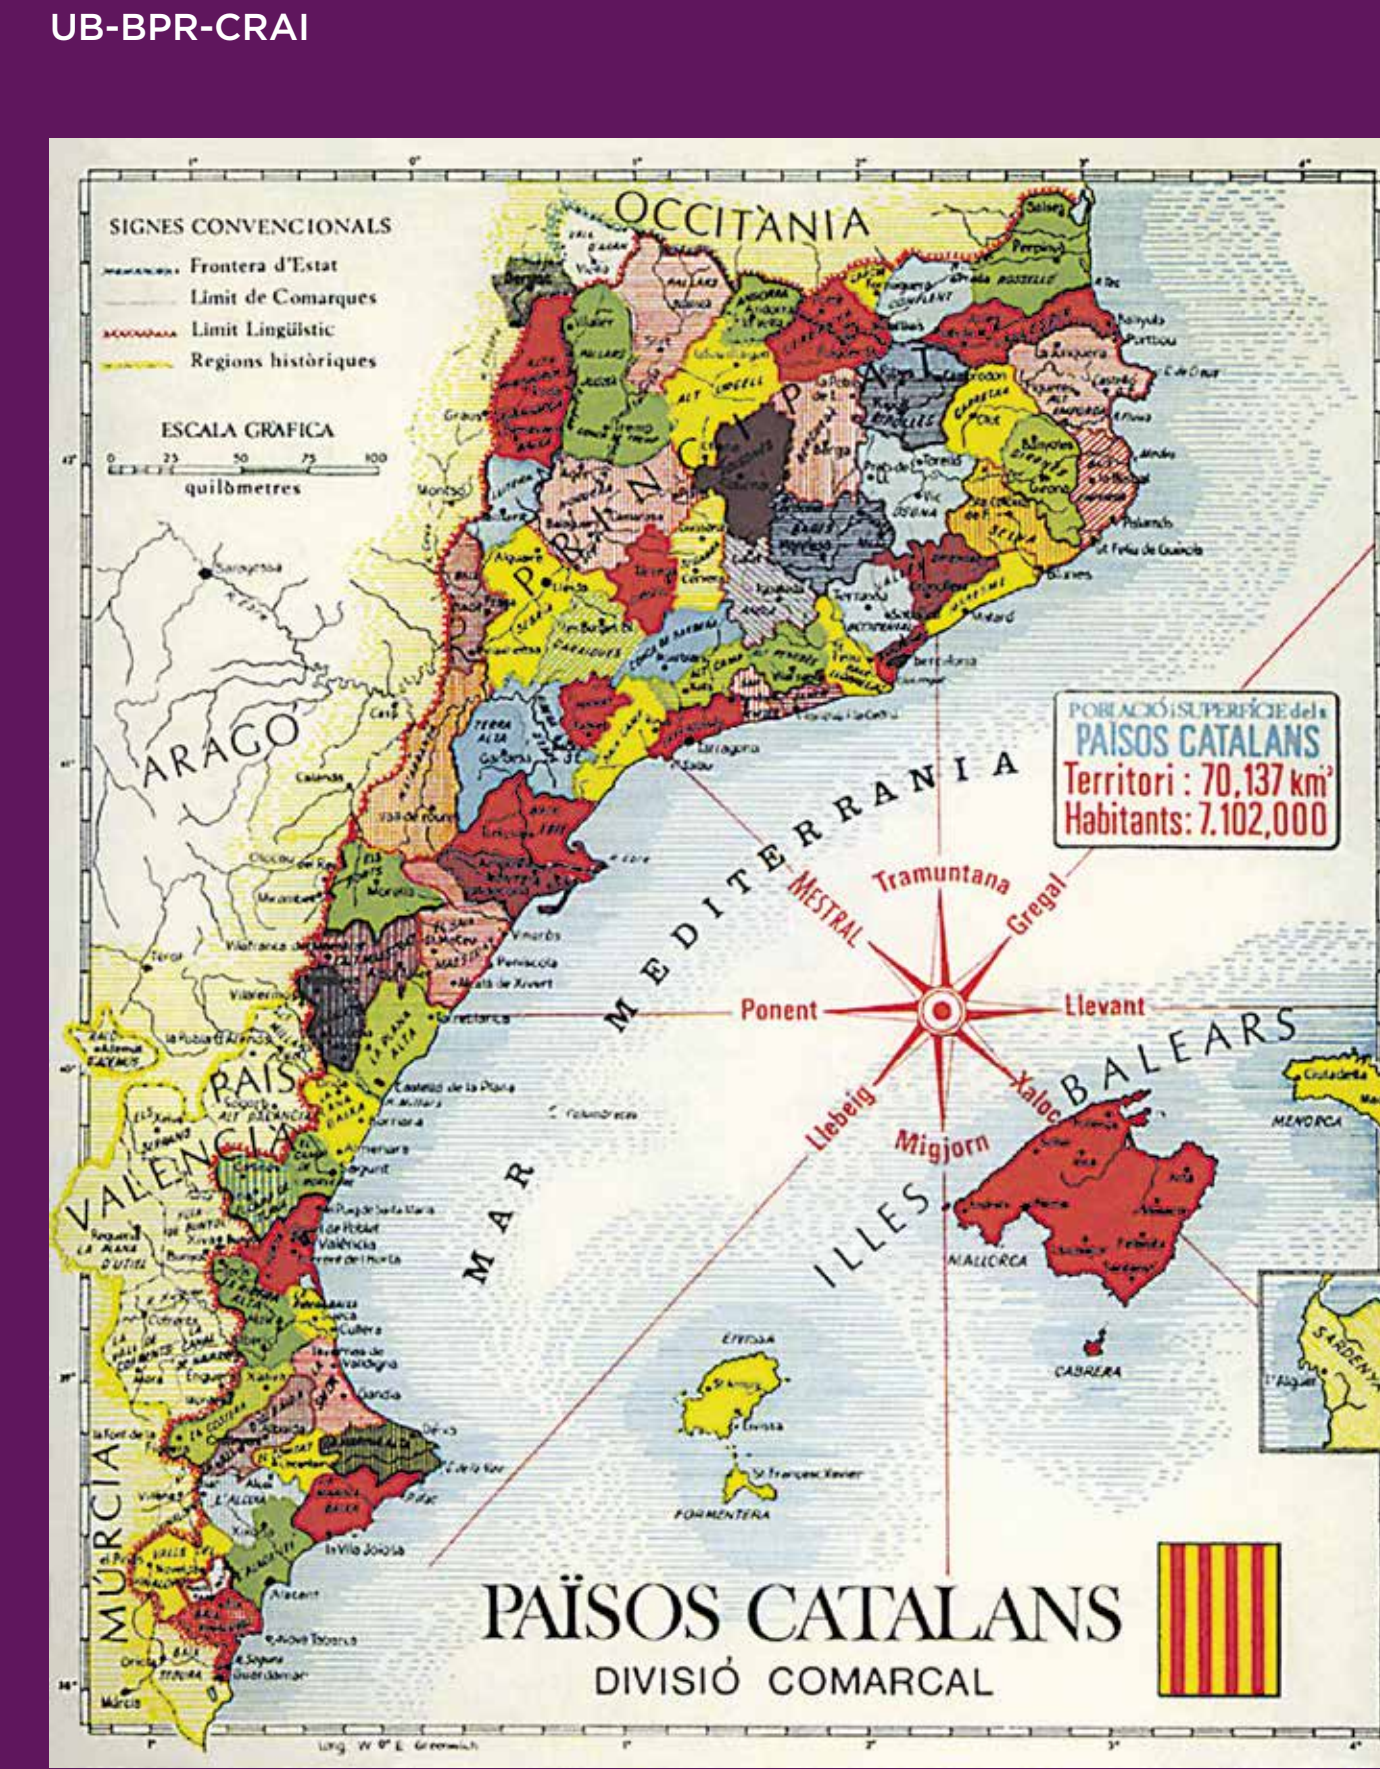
UB-BPR-CRAI

SIGNES CONVENCIONALS
Frontera d'Estat
Límit de Comarques
Límit Lingüístic
Regions històriques

ESCALA GRÀFICA
0 25 50 75 100
quilòmetres

OCCITÀNIA

PRINCIPAT

ARAGÓ

PAÍS VALENCIÀ

MÚRCIA

MAR MEDITERRÀNIA

ILLES BALEARS

POBLACIÓ i SUPERFÍCIE dels
PAÏSOS CATALANS
Territori : 70,137 km²
Habitants: 7.102,000

Tramuntana
Gregal
Mestral
Ponent
Llevant
Llebeig
Xaloc
Migjorn

MALLORCA
MENORCA
CABRERA
FORMENTERA
SARDENYA

PAÏSOS CATALANS
DIVISIÓ COMARCAL

Long. W 0° E. Greenwich